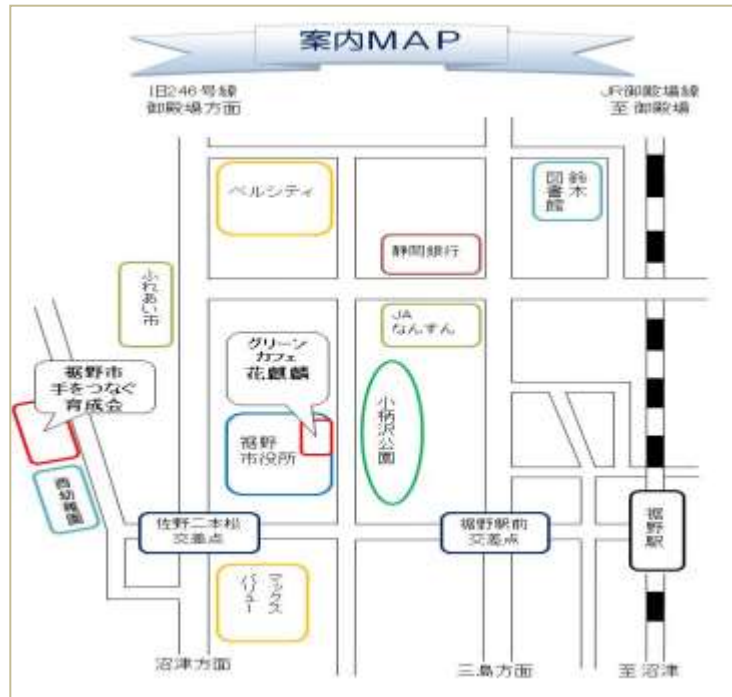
案内MAP

旧246号線
御殿場方面

JR御殿場線
至 御殿場

ベルシティ

図書館
鈴木

静岡銀行

ふれあい市

JA
なんすん

グリーン
カフェ
花麒麟

裾野市
手をつなぐ
育成会

小柄沢公園

裾野
市役所

西幼稚園

佐野二本松
交差点

裾野駅前
交差点

裾野
駅

マックスバリュー

沼津方面

三島方面

至 沼津